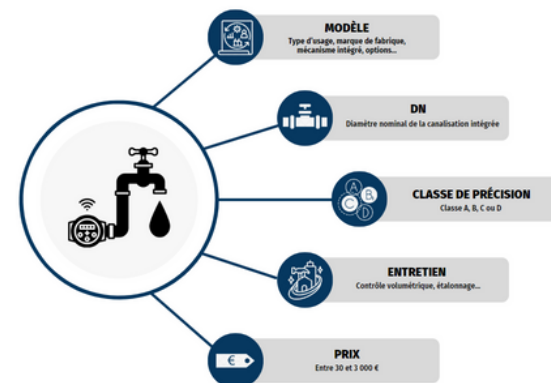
MODÈLE
Type d'usage, marque de fabrique, mécanisme intégré, options...

DN
Diamètre nominal de la canalisation intégrée

CLASSE DE PRÉCISION
Classe A, B, C ou D

ENTRETIEN
Contrôle volumétrique, étalonnage...

PRIX
Entre 30 et 3 000 €